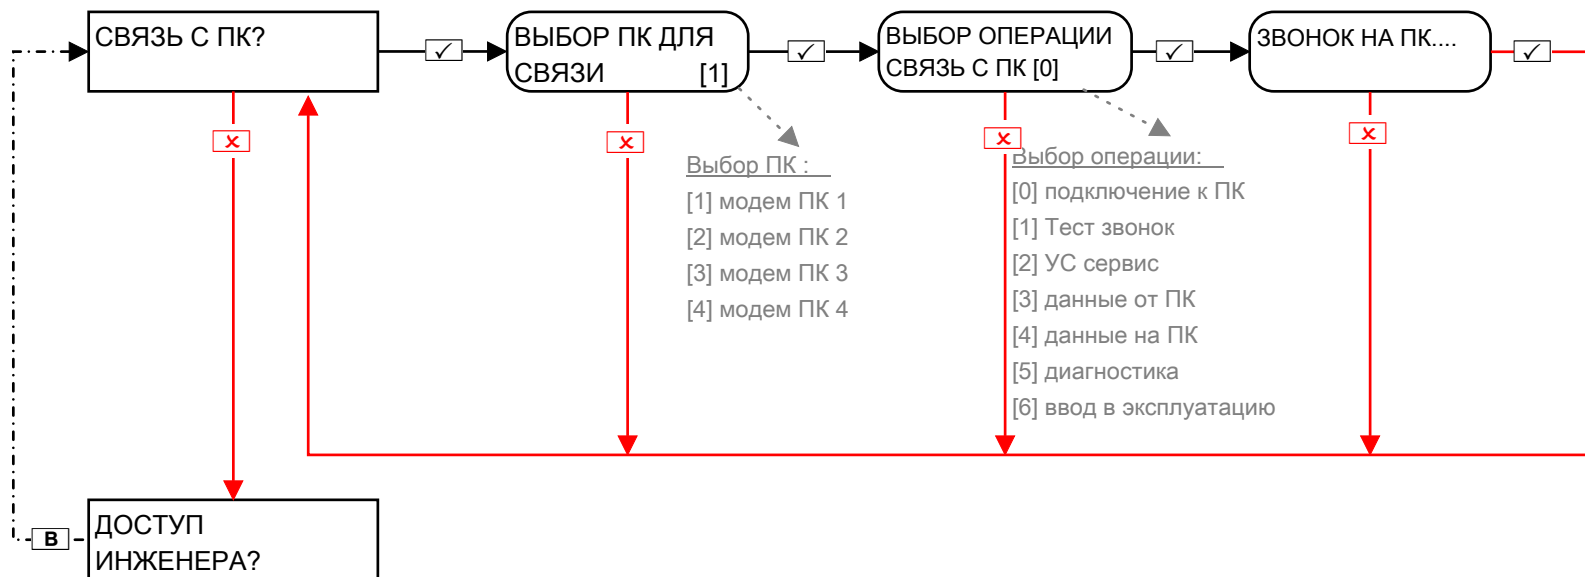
СВЯЗЬ С ПК?

✓

ВЫБОР ПК ДЛЯ СВЯЗИ [1]

✓

ВЫБОР ОПЕРАЦИИ СВЯЗЬ С ПК [0]

✓

ЗВОНОК НА ПК....

✓

×

×

×

×

Выбор ПК :
[1] модем ПК 1
[2] модем ПК 2
[3] модем ПК 3
[4] модем ПК 4

Выбор операции:
[0] подключение к ПК
[1] Тест звонок
[2] УС сервис
[3] данные от ПК
[4] данные на ПК
[5] диагностика
[6] ввод в эксплуатацию

B

ДОСТУП ИНЖЕНЕРА?